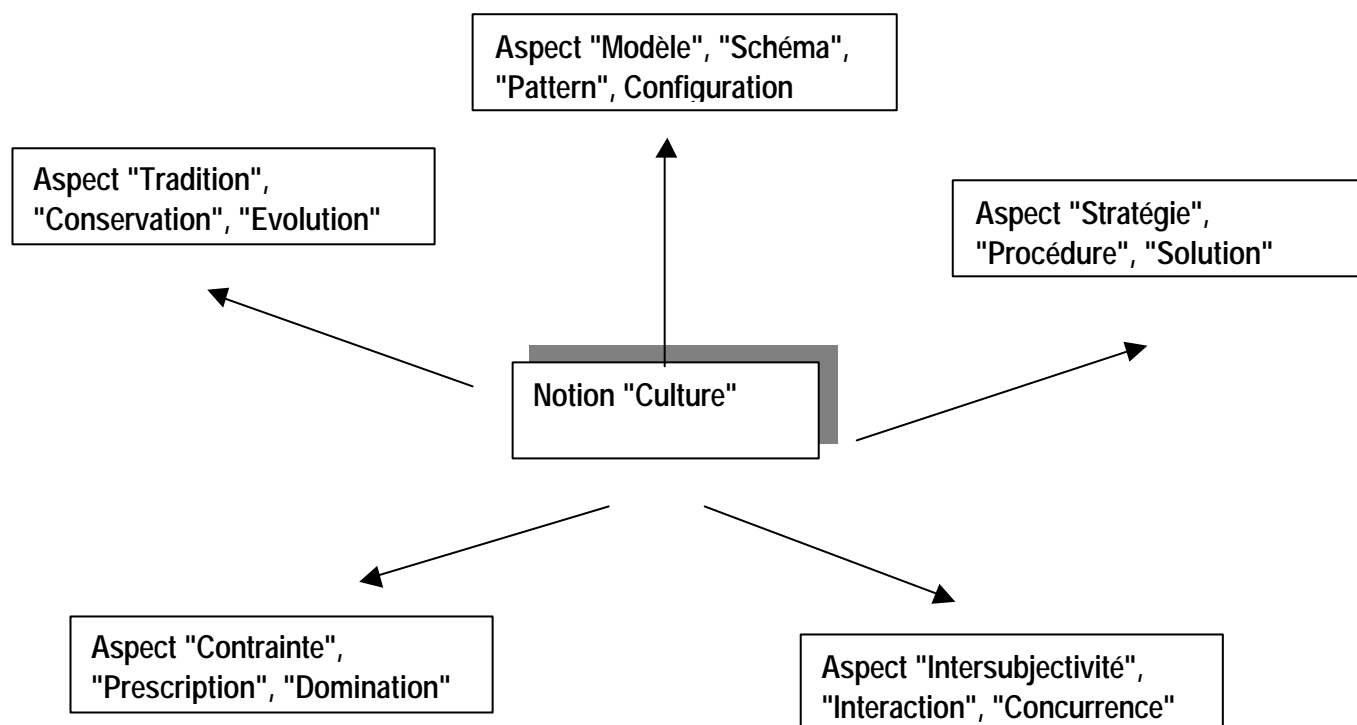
Aspect "Modèle", "Schéma", "Pattern", Configuration

Aspect "Tradition", "Conservation", "Evolution"

Aspect "Stratégie", "Procédure", "Solution"

Notion "Culture"

Aspect "Contrainte", "Prescription", "Domination"

Aspect "Intersubjectivité", "Interaction", "Concurrence"